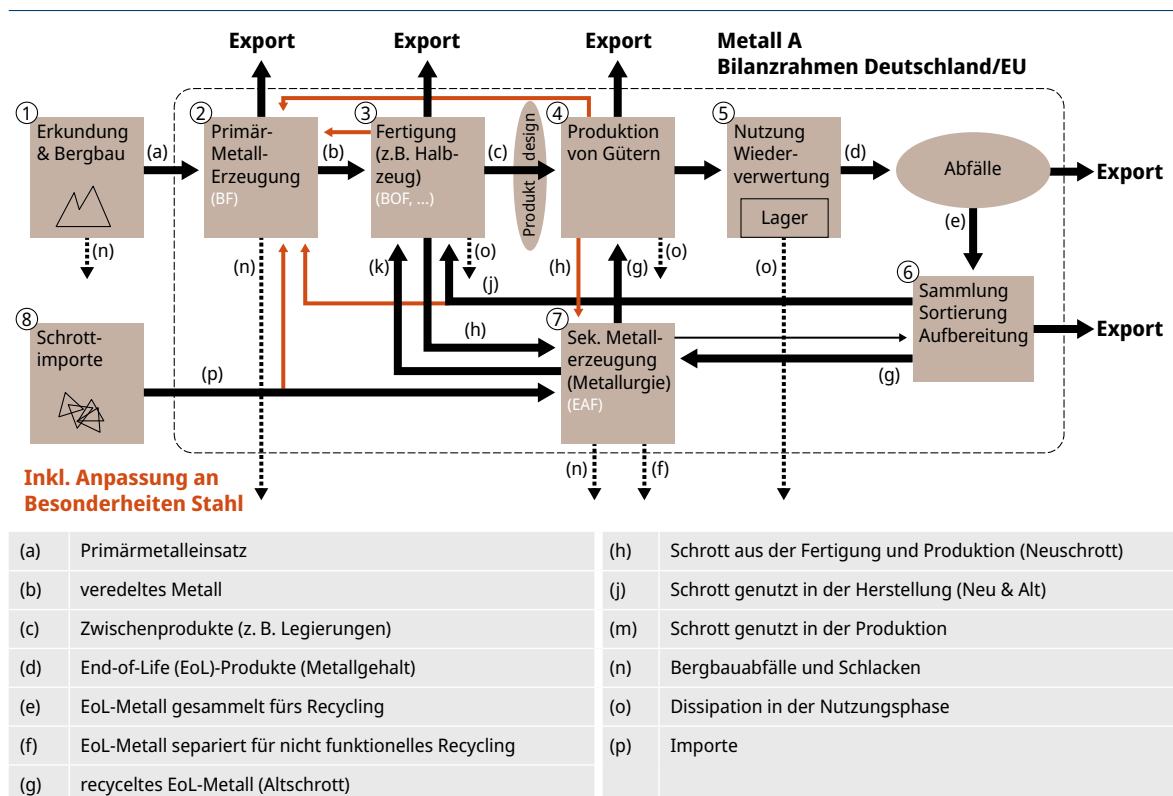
Export

Export

Export

Metall A
Bilanzrahmen Deutschland/EU

① Erkundung & Bergbau

(a)

② Primär-Metall-Erzeugung (BF)

(b)

③ Fertigung (z.B. Halbzeug) (BOF, ...)

(c)

Produktdesign

④ Produktion von Gütern

⑤ Nutzung Wiederverwertung

Lager

(d)

Abfälle

Export

(e)

(n)

(n)

(k)

(o)

(j)

(h)

(g)

(o)

(o)

⑥ Sammlung Sortierung Aufbereitung

Export

⑧ Schrottimporte

(p)

(h)

⑦ Sek. Metallerzeugung (Metallurgie) (EAF)

(g)

Inkl. Anpassung an Besonderheiten Stahl

(n)

(f)

| (a) | Primärmetalleinsatz |
|---|---|
| (b) | veredeltes Metall |
| (c) | Zwischenprodukte (z. B. Legierungen) |
| (d) | End-of-Life (EoL)-Produkte (Metallgehalt) |
| (e) | EoL-Metall gesammelt fürs Recycling |
| (f) | EoL-Metall separiert für nicht funktionelles Recycling |
| (g) | recyceltes EoL-Metall (Altschrott) |

| (h) | Schrott aus der Fertigung und Produktion (Neuschrott) |
|---|---|
| (j) | Schrott genutzt in der Herstellung (Neu & Alt) |
| (m) | Schrott genutzt in der Produktion |
| (n) | Bergbauabfälle und Schlacken |
| (o) | Dissipation in der Nutzungsphase |
| (p) | Importe |